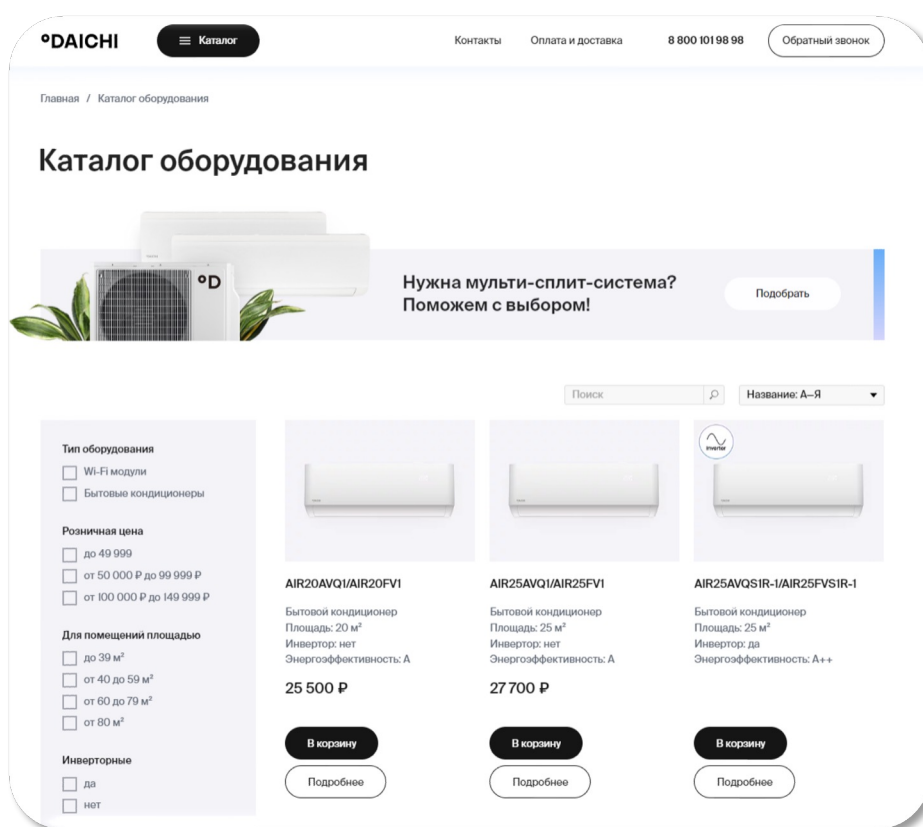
°DAICHI

Каталог

Контакты Оплата и доставка 8 800 101 98 98 Обратный звонок

Главная / Каталог оборудования

Каталог оборудования

°D

Нужна мульти-сплит-система? Поможем с выбором!

Подобрать

Поиск

Название: А–Я

Тип оборудования
Wi-Fi модули
Бытовые кондиционеры

Розничная цена
до 49 999
от 50 000 ₽ до 99 999 ₽
от 100 000 ₽ до 149 999 ₽

Для помещений площадью
до 39 м²
от 40 до 59 м²
от 60 до 79 м²
от 80 м²

Инверторные
да
нет

AIR20AVQ1/AIR20FV1
Бытовой кондиционер
Площадь: 20 м²
Инвертор: нет
Энергоэффективность: А
25 500 ₽
В корзину
Подробнее

AIR25AVQ1/AIR25FV1
Бытовой кондиционер
Площадь: 25 м²
Инвертор: нет
Энергоэффективность: А
27 700 ₽
В корзину
Подробнее

inverter

AIR25AVQS1R-1/AIR25FVS1R-1
Бытовой кондиционер
Площадь: 25 м²
Инвертор: да
Энергоэффективность: А++
В корзину
Подробнее